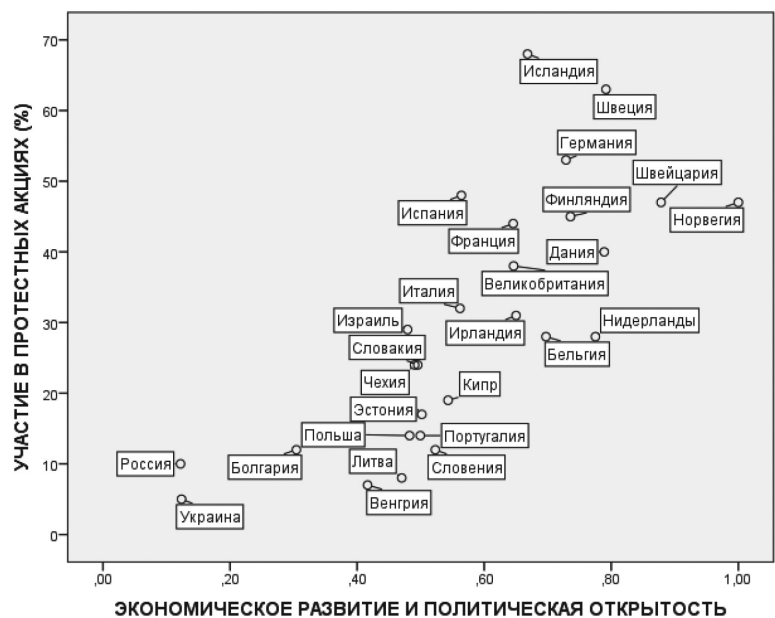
УЧАСТИЕ В ПРОТЕСТНЫХ АКЦИЯХ (%)

70
60
50
40
30
20
10
0

Исландия
Швеция
Германия
Швейцария
Финляндия
Норвегия
Испания
Франция
Дания
Великобритания
Италия
Израиль
Ирландия
Нидерланды
Бельгия
Словакия
Чехия
Кипр
Эстония
Польша
Португалия
Россия
Болгария
Литва
Словения
Венгрия
Украина

,00
,20
,40
,60
,80
1,00

ЭКОНОМИЧЕСКОЕ РАЗВИТИЕ И ПОЛИТИЧЕСКАЯ ОТКРЫТОСТЬ